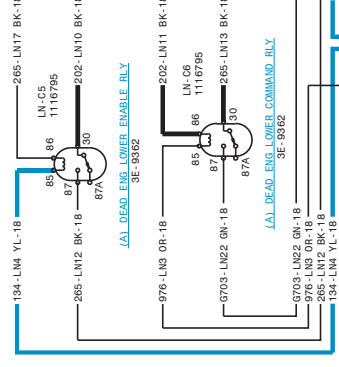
265-LN17 BK-18
202-LN10 BK-18
LN-C5
1116795
86
30
85
87
87A
(A) DEAD ENG LOWER ENABLE RLY
3E-9362
134-LN4 YL-18
265-LN12 BK-18
202-LN11 BK-18
LN-C6
1116795
265-LN13 BK-18
86
30
85
87
87A
(A) DEAD ENG LOWER COMMAND RLY
3E-9362
976-LN3 OR-18
G703-LN22 GN-18
G703-LN22 GN-18
976-LN3 OR-18
265-LN12 BK-18
134-LN4 YL-18